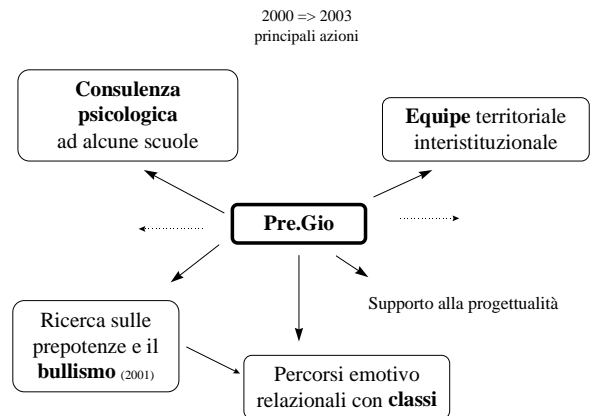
2000 => 2003
principali azioni

Consulenza psicologica ad alcune scuole

Equipe territoriale interistituzionale

Pre.Gio

Supporto alla progettualità

Ricerca sulle prepotenze e il bullismo (2001)

Percorsi emotivo relazionali con classi